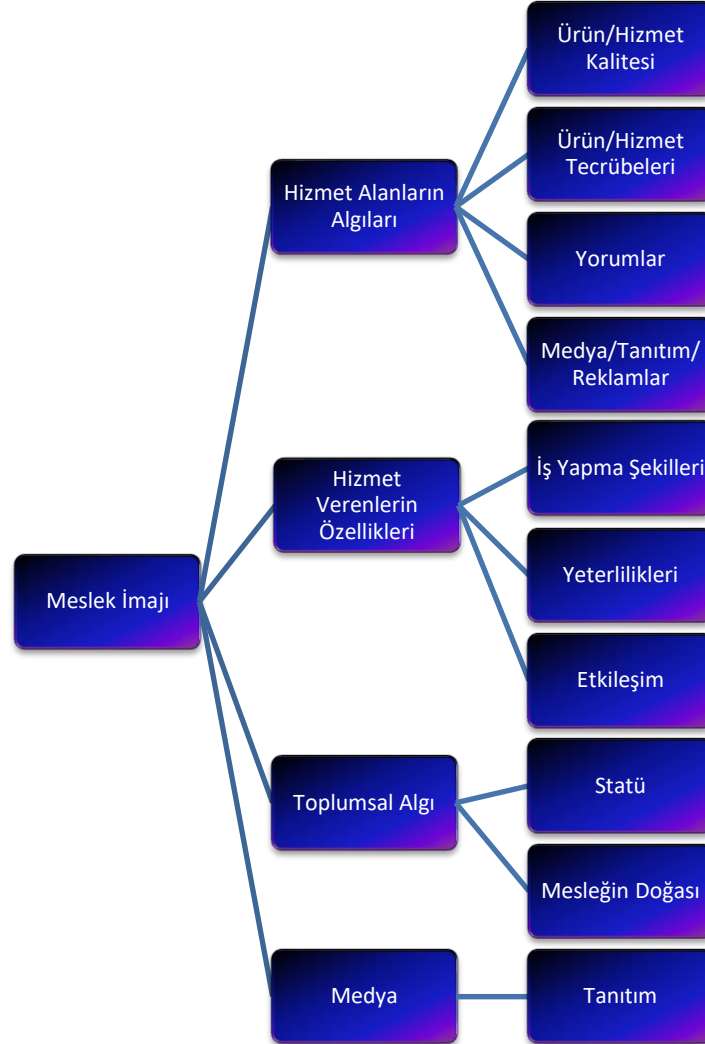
Meslek İmajı

Hizmet Alanların Algıları

Ürün/Hizmet Kalitesi

Ürün/Hizmet Tecrübeleri

Yorumlar

Medya/Tanıtım/ Reklamlar

Hizmet Verenlerin Özellikleri

İş Yapma Şekilleri

Yeterlilikleri

Etkileşim

Toplumsal Algı

Statü

Mesleğin Doğası

Medya

Tanıtım